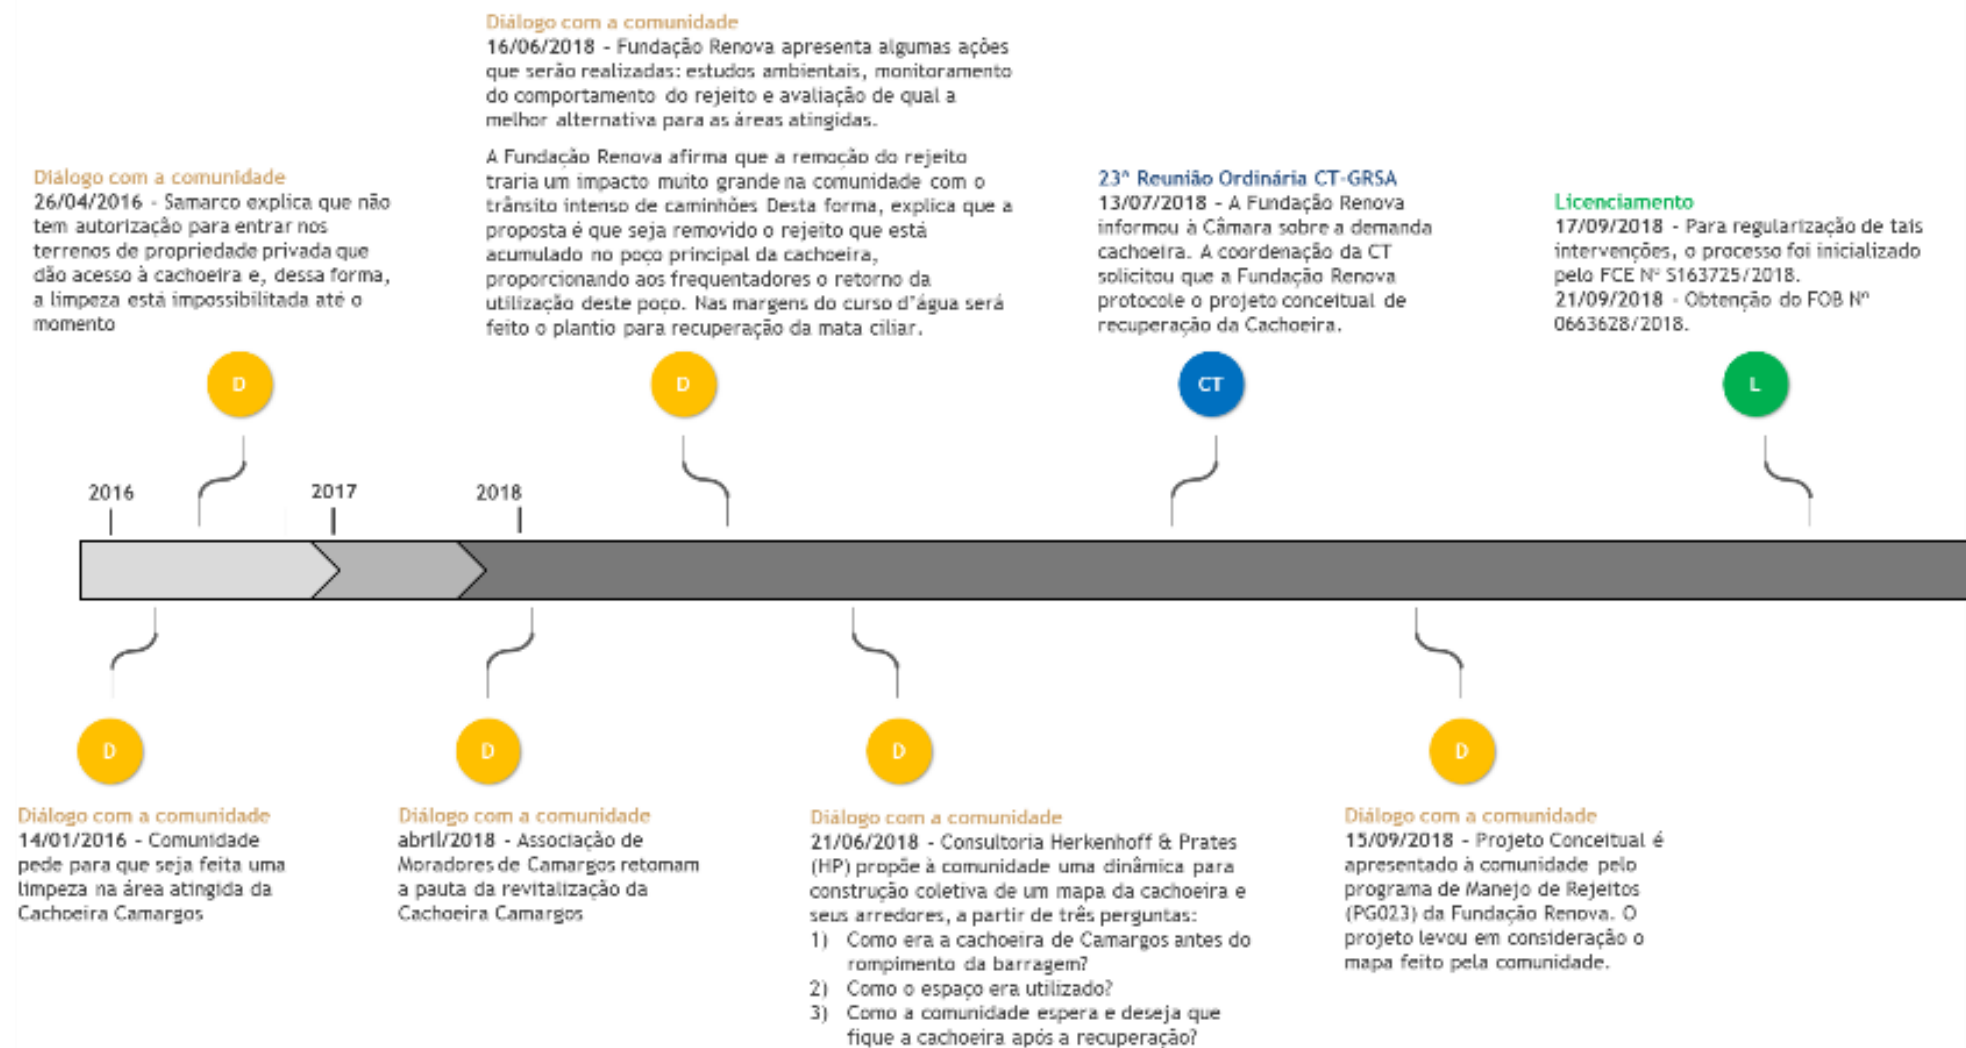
Diálogo com a comunidade
16/06/2018 - Fundação Renova apresenta algumas ações que serão realizadas: estudos ambientais, monitoramento do comportamento do rejeito e avaliação de qual a melhor alternativa para as áreas atingidas.

A Fundação Renova afirma que a remoção do rejeito traria um impacto muito grande na comunidade com o trânsito intenso de caminhões Desta forma, explica que a proposta é que seja removido o rejeito que está acumulado no poço principal da cachoeira, proporcionando aos frequentadores o retorno da utilização deste poço. Nas margens do curso d'água será feito o plantio para recuperação da mata ciliar.

Diálogo com a comunidade
26/04/2016 - Samarco explica que não tem autorização para entrar nos terrenos de propriedade privada que dão acesso à cachoeira e, dessa forma, a limpeza está impossibilitada até o momento

23ª Reunião Ordinária CT-GRSA
13/07/2018 - A Fundação Renova informou à Câmara sobre a demanda cachoeira. A coordenação da CT solicitou que a Fundação Renova protocole o projeto conceitual de recuperação da Cachoeira.

Licenciamento
17/09/2018 - Para regularização de tais intervenções, o processo foi inicializado pelo FCE Nº S163725/2018.
21/09/2018 - Obtenção do FOB Nº 0663628/2018.

D

D

CT

L

2016

2017

2018

D

D

D

D

Diálogo com a comunidade
14/01/2016 - Comunidade pede para que seja feita uma limpeza na área atingida da Cachoeira Camargos

Diálogo com a comunidade
abril/2018 - Associação de Moradores de Camargos retomam a pauta da revitalização da Cachoeira Camargos

Diálogo com a comunidade
21/06/2018 - Consultoria Herkenhoff & Prates (HP) propõe à comunidade uma dinâmica para construção coletiva de um mapa da cachoeira e seus arredores, a partir de três perguntas:
1) Como era a cachoeira de Camargos antes do rompimento da barragem?
2) Como o espaço era utilizado?
3) Como a comunidade espera e deseja que fique a cachoeira após a recuperação?

Diálogo com a comunidade
15/09/2018 - Projeto Conceitual é apresentado à comunidade pelo programa de Manejo de Rejeitos (PG023) da Fundação Renova. O projeto levou em consideração o mapa feito pela comunidade.